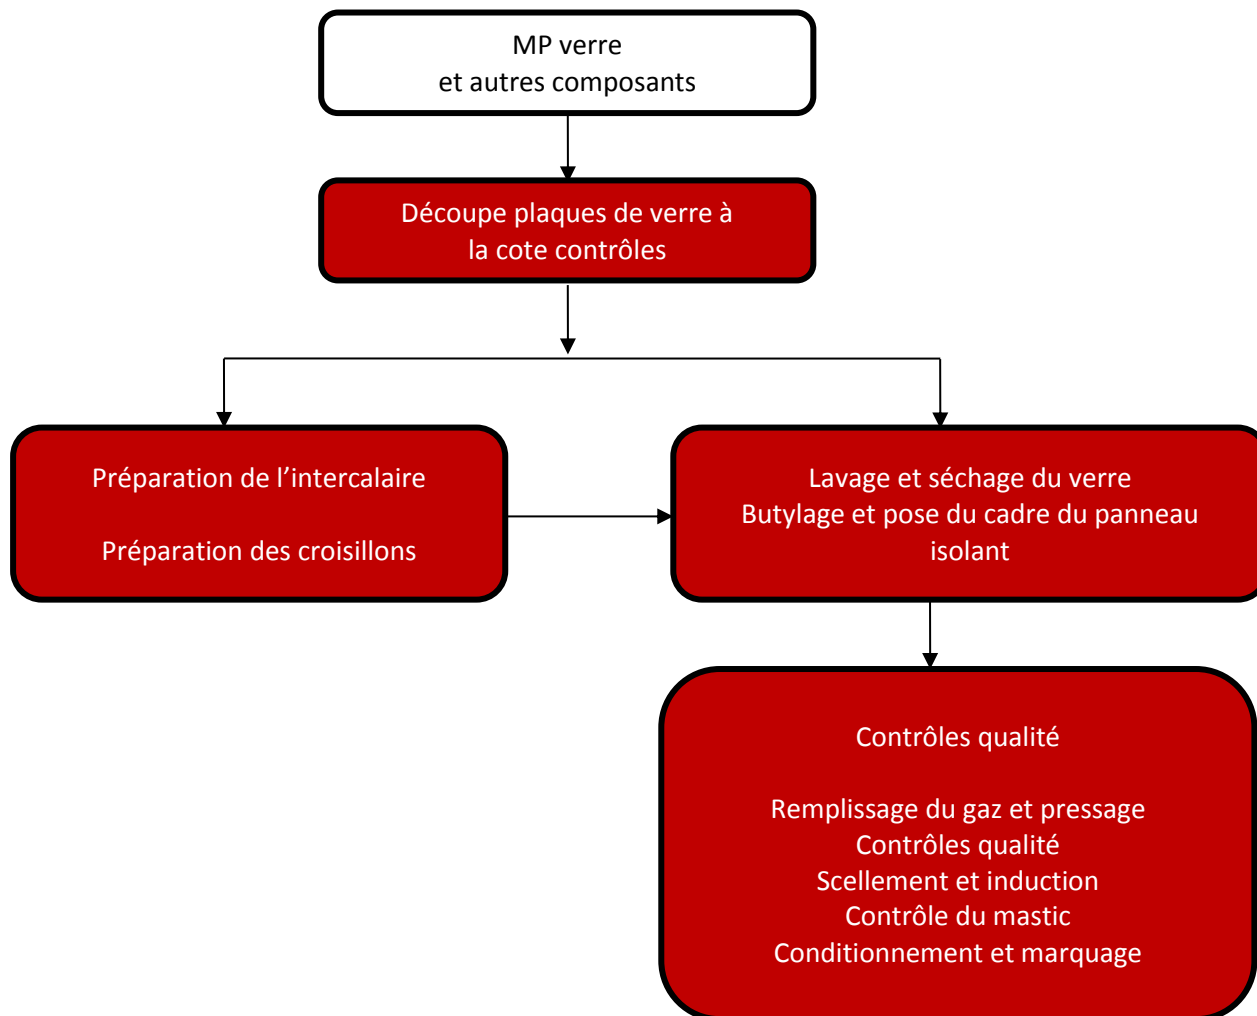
MP verre
et autres composants

Découpe plaques de verre à la cote contrôles

Préparation de l’intercalaire

Préparation des croisillons

Lavage et séchage du verre
Butylage et pose du cadre du panneau isolant

Contrôles qualité

Remplissage du gaz et pressage
Contrôles qualité
Scellement et induction
Contrôle du mastic
Conditionnement et marquage